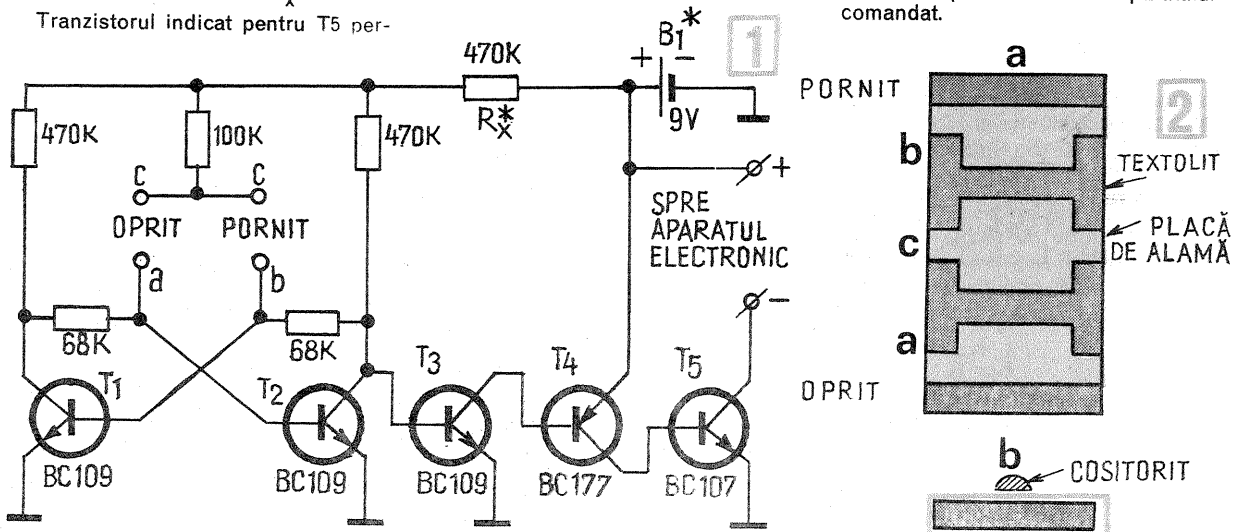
Tranzistorul indicat pentru T5 per-

comandat.

1

470K

$B_1^*$

+ −

9V

470K

100K

470K

$R_x^*$

C

C

OPRIT

PORNIT

SPRE APARATUL ELECTRONIC

+

a

b

68K

68K

−

$T_1$

$T_2$

$T_3$

$T_4$

$T_5$

BC109

BC109

BC109

BC177

BC107

2

a

PORNIT

b

TEXTOLIT

c

PLACĂ DE ALAMĂ

a

OPRIT

b

COSITORIT